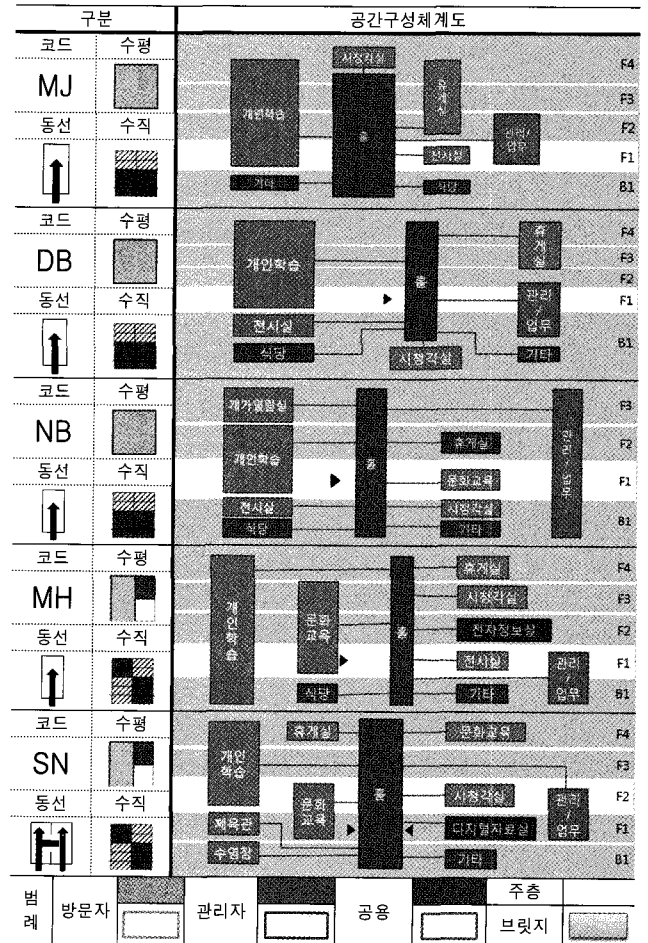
| 구분 | | 공간구성체계도 |
|---|---|---|
| 코드 | 수평 | |
| MJ | | 시청각실, 유게실, 개인학습, 홀, 관리/업무, 전시실, 기타, 식당, F4, F3, F2, F1, B1 |
| 동선 | 수직 | |
| 코드 | 수평 | |
| DB | | 개인학습, 홀, 휴게실, 관리/업무, 전시실, 식당, 시청각실, 기타, F4, F3, F2, F1, B1 |
| 동선 | 수직 | |
| 코드 | 수평 | |
| NB | | 재가열람실, 개인학습, 홀, 휴게실, 문화교육, 관리/업무, 전시실, 식당, 시청각실, 기타, F3, F2, F1, B1 |
| 동선 | 수직 | |
| 코드 | 수평 | |
| MH | | 개인학습, 문화교육, 홀, 휴게실, 시청각실, 전자정보실, 전시실, 관리/업무, 식당, 기타, F4, F3, F2, F1, B1 |
| 동선 | 수직 | |
| 코드 | 수평 | |
| SN | | 휴게실, 문화교육, 개인학습, 문화교육, 홀, 시청각실, 관리/업무, 체육관, 디지털자료실, 수영장, 기타, F4, F3, F2, F1, B1 |
| 동선 | 수직 | |

| 범례 | 방문자 | | 관리자 | | 공용 | | 주층 | |
|---|---|---|---|---|---|---|---|---|
| | | | | | | | 브릿지 | |